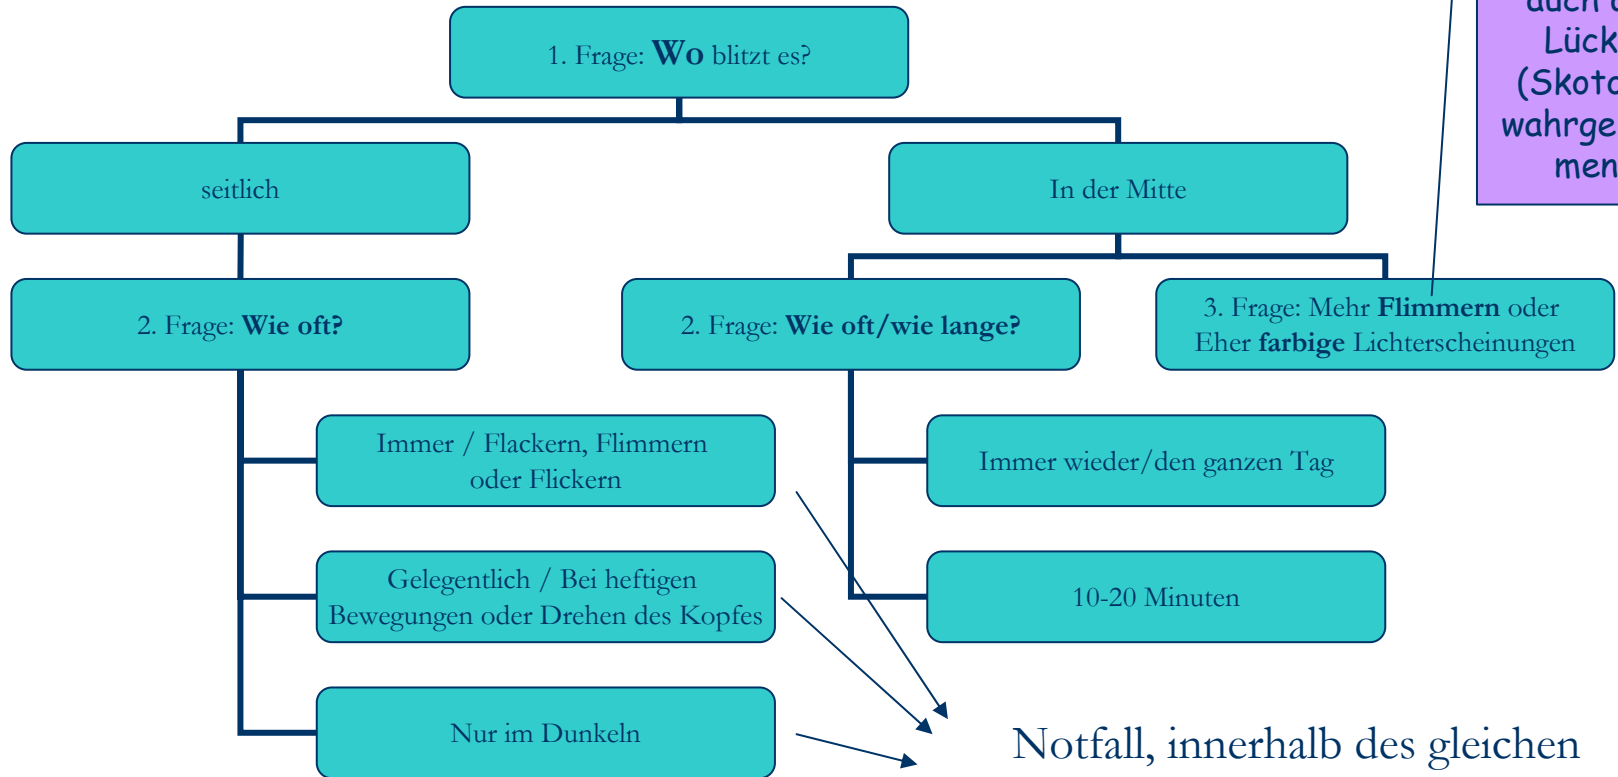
auch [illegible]
Lück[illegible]
(Skot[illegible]
wahrge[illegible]
men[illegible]

1. Frage: **Wo** blitzt es?

seitlich

In der Mitte

2. Frage: **Wie oft?**

2. Frage: **Wie oft/wie lange?**

3. Frage: Mehr **Flimmern** oder Eher **farbige** Lichterscheinungen

Immer / Flackern, Flimmern oder Flickern

Immer wieder/den ganzen Tag

Gelegentlich / Bei heftigen Bewegungen oder Drehen des Kopfes

10-20 Minuten

Nur im Dunkeln

Notfall, innerhalb des gleichen